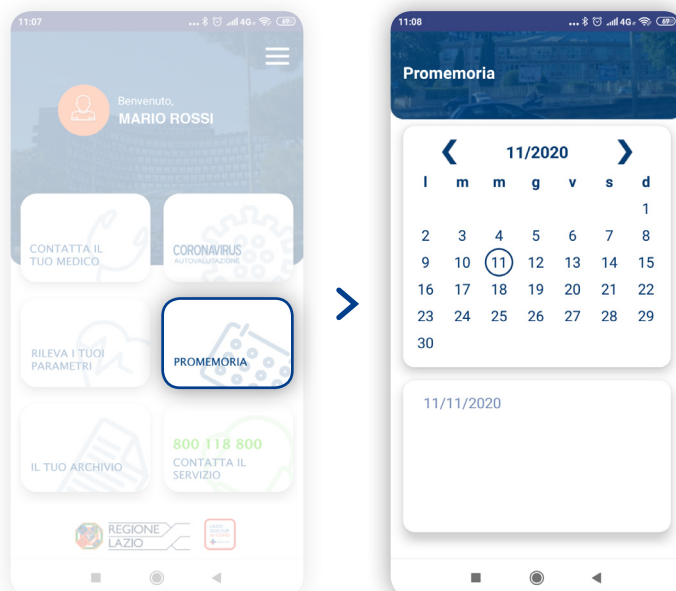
11:07

Benvenuto,
MARIO ROSSI

CONTATTA IL TUO MEDICO

CORONAVIRUS
AUTOVALUTAZIONE

RILEVA I TUOI PARAMETRI

PROMEMORIA

IL TUO ARCHIVIO

800 118 800
CONTATTA IL SERVIZIO

REGIONE LAZIO

11:08

Promemoria

❮ 11/2020 ❯

| l | m | m | g | v | s | d |
|---|---|---|---|---|---|---|
| | | | | | | 1 |
| 2 | 3 | 4 | 5 | 6 | 7 | 8 |
| 9 | 10 | 11 | 12 | 13 | 14 | 15 |
| 16 | 17 | 18 | 19 | 20 | 21 | 22 |
| 23 | 24 | 25 | 26 | 27 | 28 | 29 |
| 30 | | | | | | |

11/11/2020